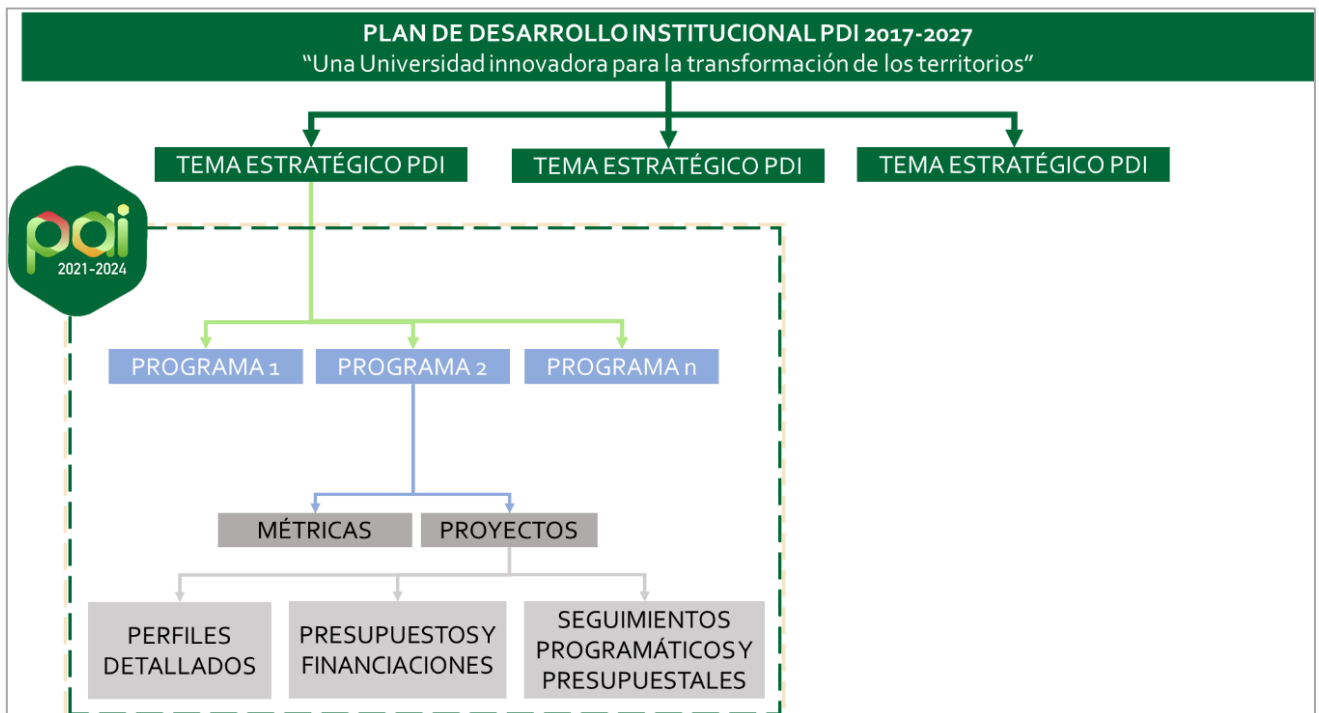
PLAN DE DESARROLLO INSTITUCIONAL PDI 2017-2027
"Una Universidad innovadora para la transformación de los territorios"

TEMA ESTRATÉGICO PDI

TEMA ESTRATÉGICO PDI

TEMA ESTRATÉGICO PDI

pai
2021-2024

PROGRAMA 1

PROGRAMA 2

PROGRAMA n

MÉTRICAS

PROYECTOS

PERFILES DETALLADOS

PRESUPUESTOS Y FINANCIACIONES

SEGUIMIENTOS PROGRAMÁTICOS Y PRESUPUESTALES